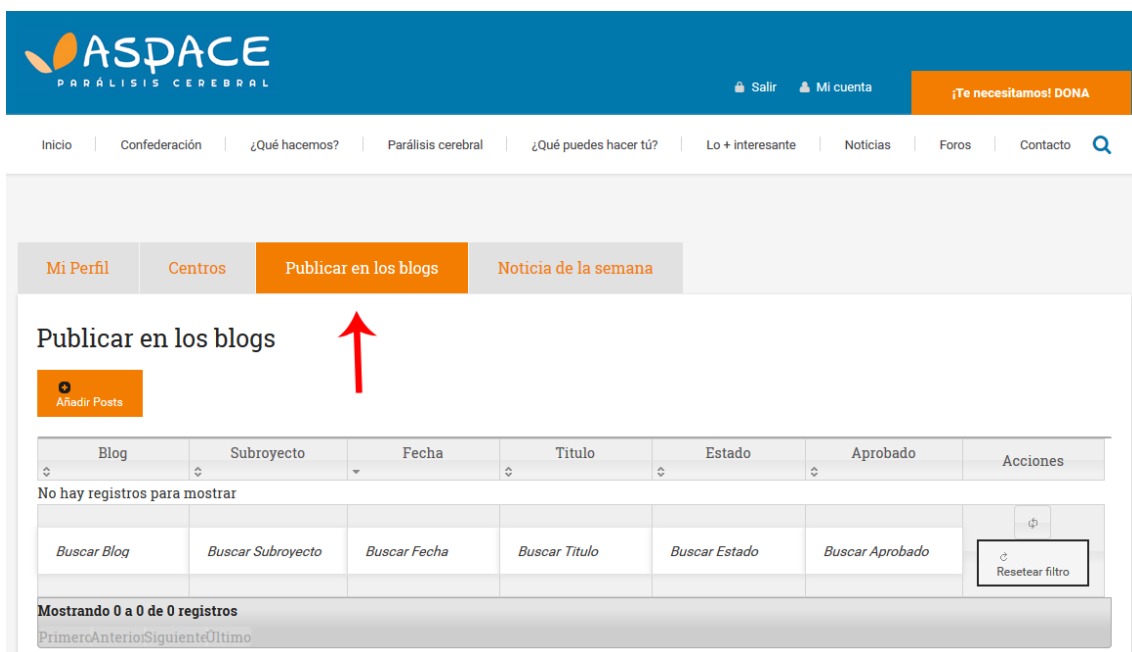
ASPACE
PARÁLISIS CEREBRAL

Salir Mi cuenta ¡Te necesitamos! DONA

Inicio | Confederación | ¿Qué hacemos? | Parálisis cerebral | ¿Qué puedes hacer tú? | Lo + interesante | Noticias | Foros | Contacto

Mi Perfil | Centros | Publicar en los blogs | Noticia de la semana

Publicar en los blogs

Añadir Posts

| Blog | Subroyecto | Fecha | Titulo | Estado | Aprobado | Acciones |
|---|---|---|---|---|---|---|

No hay registros para mostrar

| Buscar Blog | Buscar Subroyecto | Buscar Fecha | Buscar Titulo | Buscar Estado | Buscar Aprobado | Resetear filtro |
|---|---|---|---|---|---|---|

Mostrando 0 a 0 de 0 registros
Primero Anterior Siguiente Último